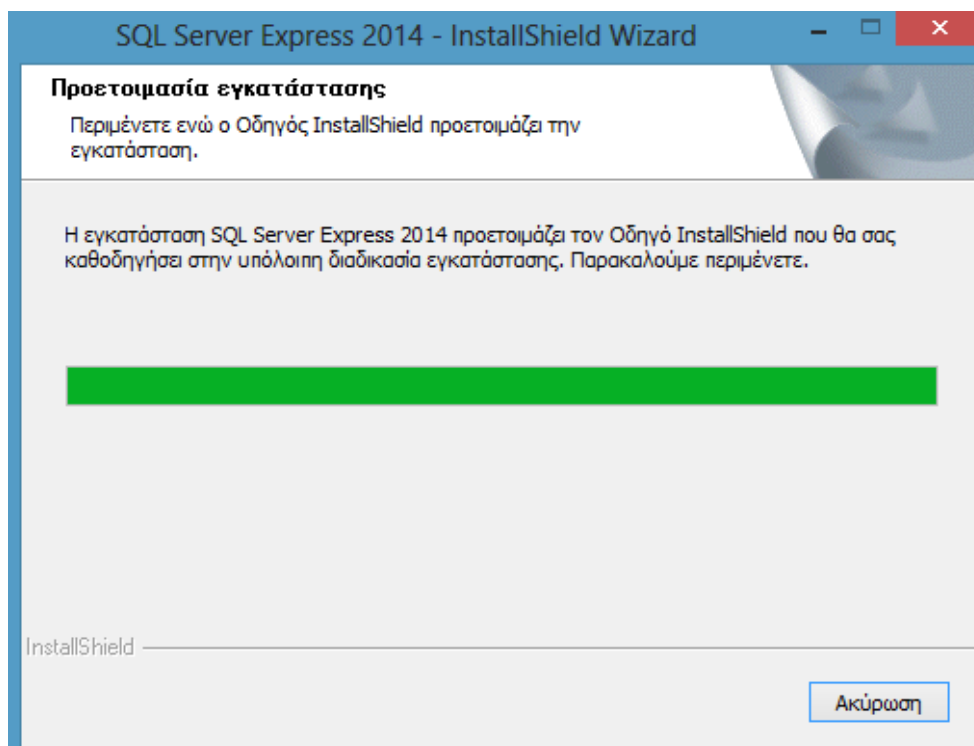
SQL Server Express 2014 - InstallShield Wizard

Προετοιμασία εγκατάστασης

Περιμένετε ενώ ο Οδηγός InstallShield προετοιμάζει την εγκατάσταση.

Η εγκατάσταση SQL Server Express 2014 προετοιμάζει τον Οδηγό InstallShield που θα σας καθοδηγήσει στην υπόλοιπη διαδικασία εγκατάστασης. Παρακαλούμε περιμένετε.

InstallShield

Ακύρωση